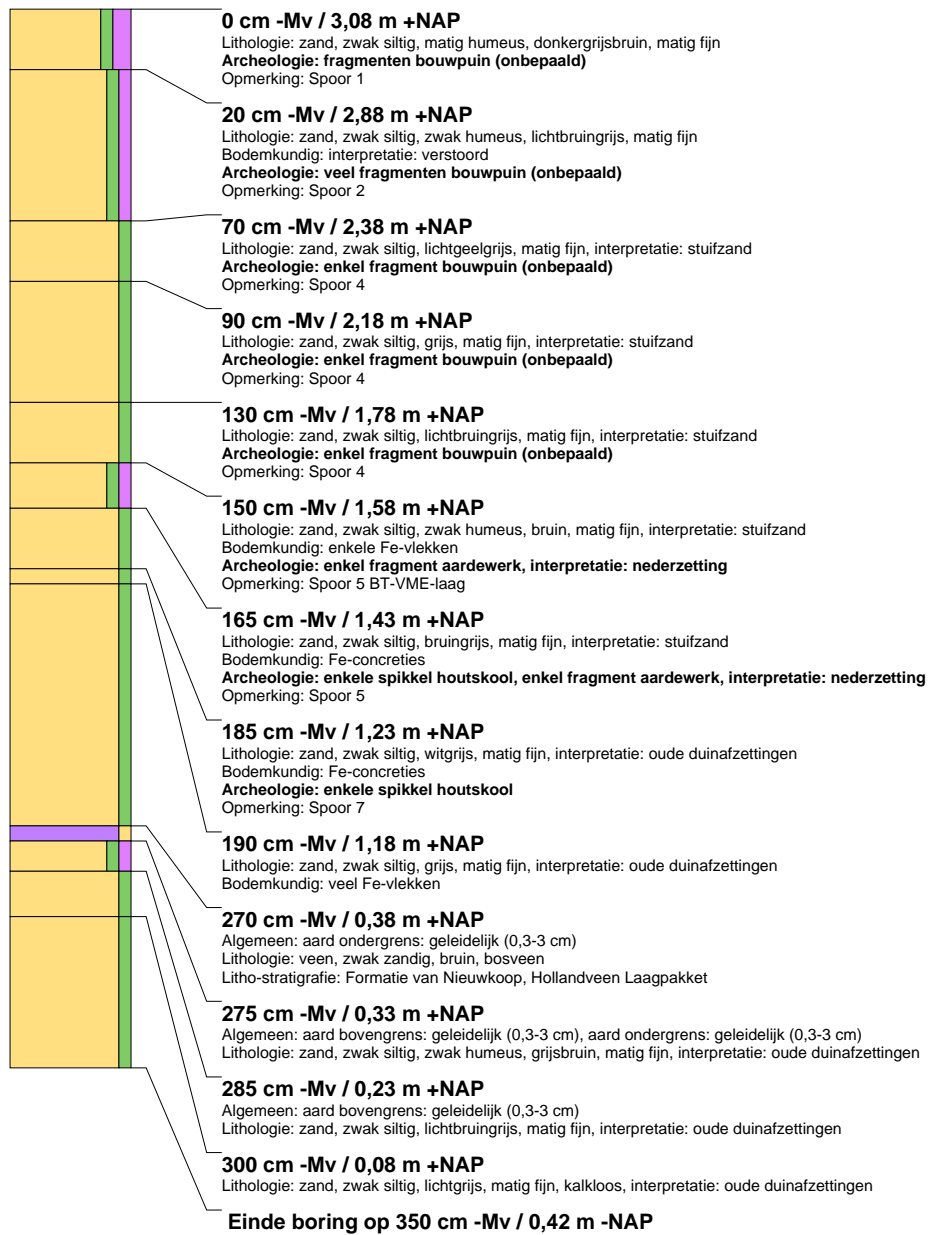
0 cm -Mv / 3,08 m +NAP
Lithologie: zand, zwak siltig, matig humeus, donkergrijsbruin, matig fijn
Archeologie: fragmenten bouwpuin (onbepaald)
Opmerking: Spoor 1

20 cm -Mv / 2,88 m +NAP
Lithologie: zand, zwak siltig, zwak humeus, lichtbruingrijs, matig fijn
Bodemkundig: interpretatie: verstoord
Archeologie: veel fragmenten bouwpuin (onbepaald)
Opmerking: Spoor 2

70 cm -Mv / 2,38 m +NAP
Lithologie: zand, zwak siltig, lichtgeelgrijs, matig fijn, interpretatie: stuifzand
Archeologie: enkel fragment bouwpuin (onbepaald)
Opmerking: Spoor 4

90 cm -Mv / 2,18 m +NAP
Lithologie: zand, zwak siltig, grijs, matig fijn, interpretatie: stuifzand
Archeologie: enkel fragment bouwpuin (onbepaald)
Opmerking: Spoor 4

130 cm -Mv / 1,78 m +NAP
Lithologie: zand, zwak siltig, lichtbruingrijs, matig fijn, interpretatie: stuifzand
Archeologie: enkel fragment bouwpuin (onbepaald)
Opmerking: Spoor 4

150 cm -Mv / 1,58 m +NAP
Lithologie: zand, zwak siltig, zwak humeus, bruin, matig fijn, interpretatie: stuifzand
Bodemkundig: enkele Fe-vlekken
Archeologie: enkel fragment aardewerk, interpretatie: nederzetting
Opmerking: Spoor 5 BT-VME-laag

165 cm -Mv / 1,43 m +NAP
Lithologie: zand, zwak siltig, bruingrijs, matig fijn, interpretatie: stuifzand
Bodemkundig: Fe-concreties
Archeologie: enkele spikkel houtskool, enkel fragment aardewerk, interpretatie: nederzetting
Opmerking: Spoor 5

185 cm -Mv / 1,23 m +NAP
Lithologie: zand, zwak siltig, witgrijs, matig fijn, interpretatie: oude duinafzettingen
Bodemkundig: Fe-concreties
Archeologie: enkele spikkel houtskool
Opmerking: Spoor 7

190 cm -Mv / 1,18 m +NAP
Lithologie: zand, zwak siltig, grijs, matig fijn, interpretatie: oude duinafzettingen
Bodemkundig: veel Fe-vlekken

270 cm -Mv / 0,38 m +NAP
Algemeen: aard ondergrens: geleidelijk (0,3-3 cm)
Lithologie: veen, zwak zandig, bruin, bosveen
Litho-stratigrafie: Formatie van Nieuwkoop, Hollandveen Laagpakket

275 cm -Mv / 0,33 m +NAP
Algemeen: aard bovengrens: geleidelijk (0,3-3 cm), aard ondergrens: geleidelijk (0,3-3 cm)
Lithologie: zand, zwak siltig, zwak humeus, grijsbruin, matig fijn, interpretatie: oude duinafzettingen

285 cm -Mv / 0,23 m +NAP
Algemeen: aard bovengrens: geleidelijk (0,3-3 cm)
Lithologie: zand, zwak siltig, lichtbruingrijs, matig fijn, interpretatie: oude duinafzettingen

300 cm -Mv / 0,08 m +NAP
Lithologie: zand, zwak siltig, lichtgrijs, matig fijn, kalkloos, interpretatie: oude duinafzettingen

Einde boring op 350 cm -Mv / 0,42 m -NAP